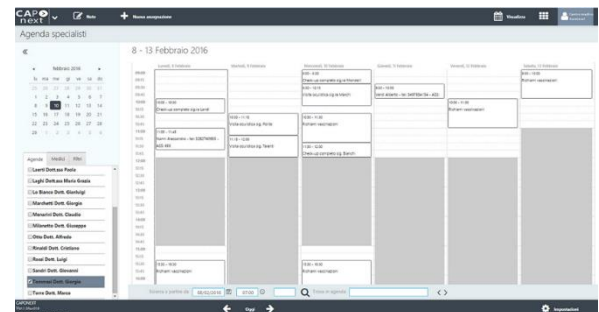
CAP next

Note

Nuova assegnazione

Visualizza

Agenda specialisti

«

8 - 13 Febbraio 2016

febbraio 2016

lu ma me gi ve sa do

Agenda Medici Filtri

Laurni Dott.ssa Paola

Leghi Dott.ssa Maria Grazia

Lo Bianco Dott. Gianluigi

Marchetti Dott. Giorgio

Menarini Dott. Claudio

Milanetto Dott. Giuseppe

Otto Dott. Alfredo

Rinaldi Dott. Cristiano

Rossi Dott. Luigi

Sandri Dott. Giovanni

Tommasi Dott. Giorgio

Turra Dott. Marco

Lunedì, 8 febbraio

Martedì, 9 febbraio

Mercoledì, 10 febbraio

Giovedì, 11 febbraio

Venerdì, 12 febbraio

Sabato, 13 febbraio

Check-up completo sig.ra Lorel

Visita scrutinio sig. Rolle

Visita scrutinio sig. Taiani

Check-up completo sig.ra Romani

Visita scrutinio sig.ra Martini

Rohani vaccinazioni

Check-up completo sig. Bianchi

Rohani vaccinazioni

Rohani vaccinazioni

Rohani vaccinazioni

Rohani vaccinazioni

Cerca a partire da 08/02/2016 07:00

Cerca in agenda

Oggi

Impostazioni

CAPONEXT